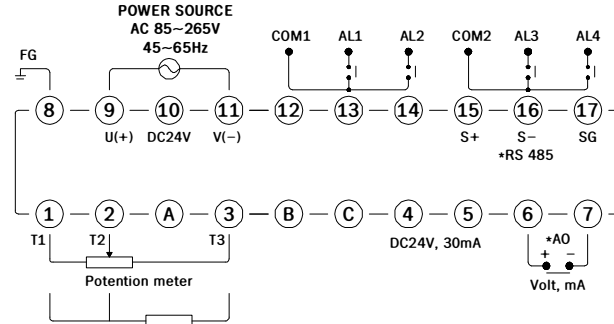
POWER SOURCE
AC 85~265V
45~65Hz

FG

COM1 AL1 AL2 COM2 AL3 AL4

8 9 10 11 12 13 14 15 16 17

U(+) DC24V V(−) S+ S− SG

*RS 485

1 2 A 3 B C 4 5 6 7

T1 T2 T3

DC24V, 30mA

*AO

+ −

Volt, mA

Potention meter